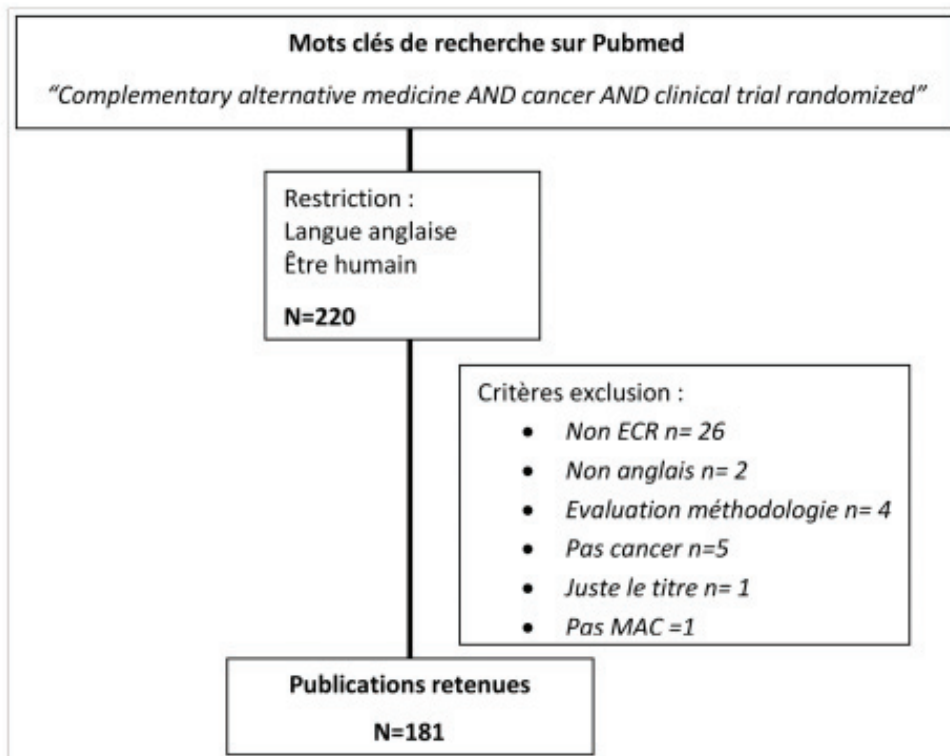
Mots clés de recherche sur Pubmed

"Complementary alternative medicine AND cancer AND clinical trial randomized"

Restriction :
Langue anglaise
Être humain

N=220

Critères exclusion :

- Non ECR n= 26
- Non anglais n= 2
- Evaluation méthodologie n= 4
- Pas cancer n=5
- Juste le titre n= 1
- Pas MAC =1

Publications retenues

N=181